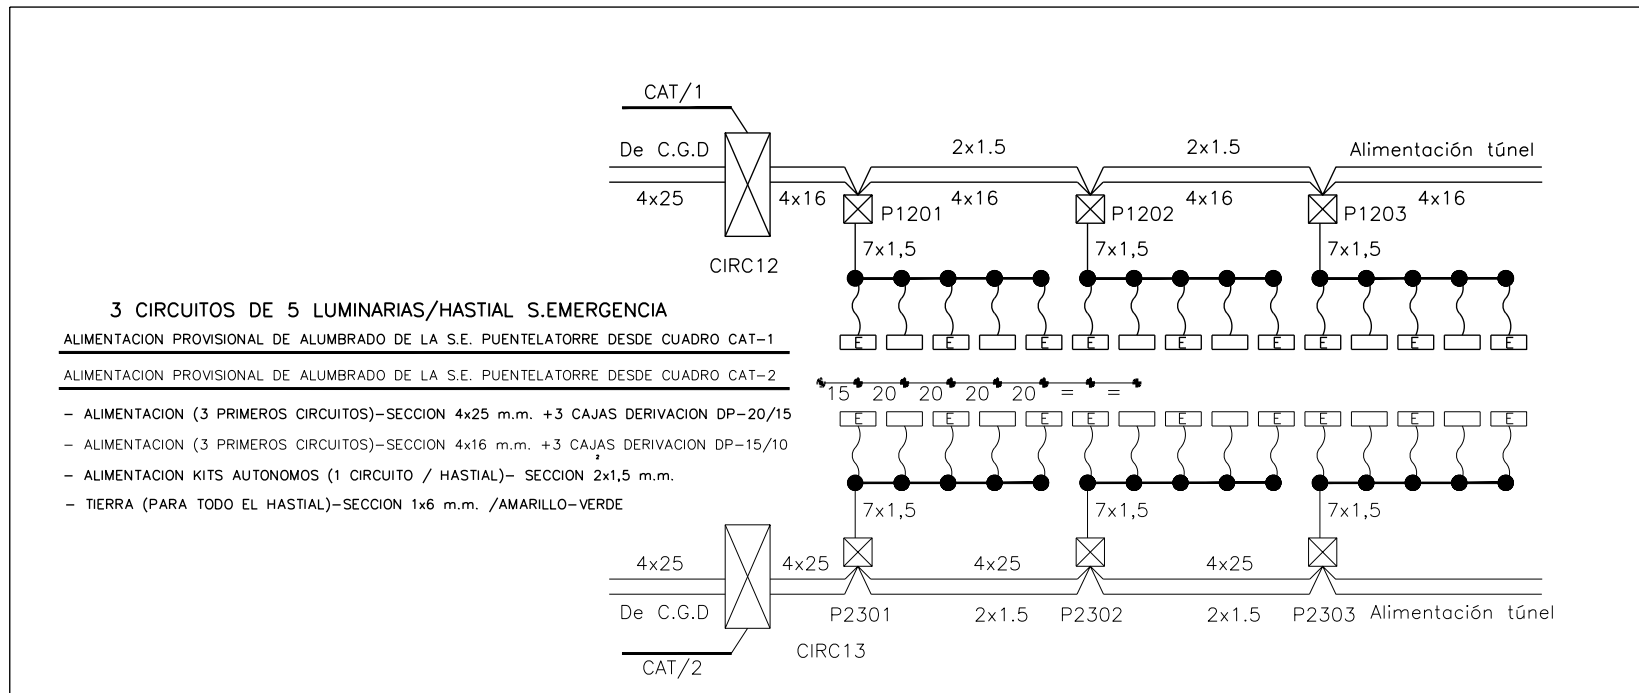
CAT/1

De C.G.D

4x25

4x16

CIRC12

2x1.5

2x1.5

Alimentación túnel

P1201

4x16

P1202

4x16

P1203

4x16

7x1,5

7x1,5

7x1,5

3 CIRCUITOS DE 5 LUMINARIAS/HASTIAL S.EMERGENCIA

ALIMENTACION PROVISIONAL DE ALUMBRADO DE LA S.E. PUENTELATORRE DESDE CUADRO CAT-1

ALIMENTACION PROVISIONAL DE ALUMBRADO DE LA S.E. PUENTELATORRE DESDE CUADRO CAT-2

- ALIMENTACION (3 PRIMEROS CIRCUITOS)-SECCION 4x25 m.m. +3 CAJAS DERIVACION DP-20/15

- ALIMENTACION (3 PRIMEROS CIRCUITOS)-SECCION 4x16 m.m. +3 CAJAS DERIVACION DP-15/10

- ALIMENTACION KITS AUTONOMOS (1 CIRCUITO / HASTIAL)- SECCION 2x1,5 m.m.

- TIERRA (PARA TODO EL HASTIAL)-SECCION 1x6 m.m. /AMARILLO-VERDE

E E E E E E E E E

15 20 20 20 20 = =

E E E E E E E E E

7x1,5

7x1,5

7x1,5

4x25

4x25

4x25

4x25

De C.G.D

P2301

2x1.5

P2302

2x1.5

P2303

Alimentación túnel

CIRC13

CAT/2